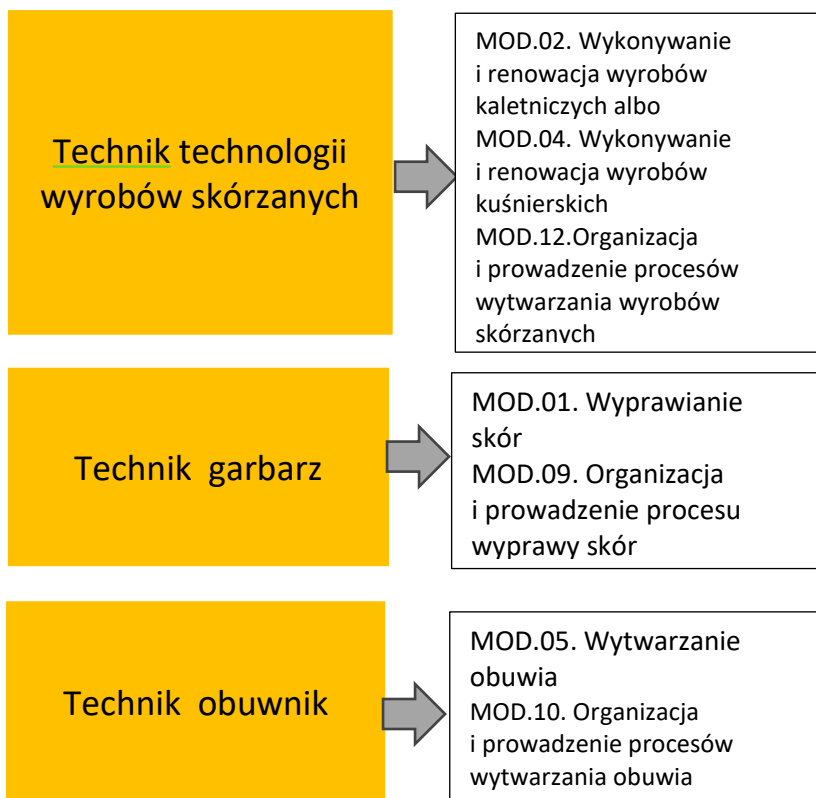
Technik technologii wyrobów skórzanych

MOD.02. Wykonywanie i renowacja wyrobów kaletniczych albo
MOD.04. Wykonywanie i renowacja wyrobów kuśnierskich
MOD.12.Organizacja i prowadzenie procesów wytwarzania wyrobów skórzanych

Technik garbarz

MOD.01. Wyprawianie skór
MOD.09. Organizacja i prowadzenie procesu wyprawy skór

Technik obuwnik

MOD.05. Wytwarzanie obuwia
MOD.10. Organizacja i prowadzenie procesów wytwarzania obuwia